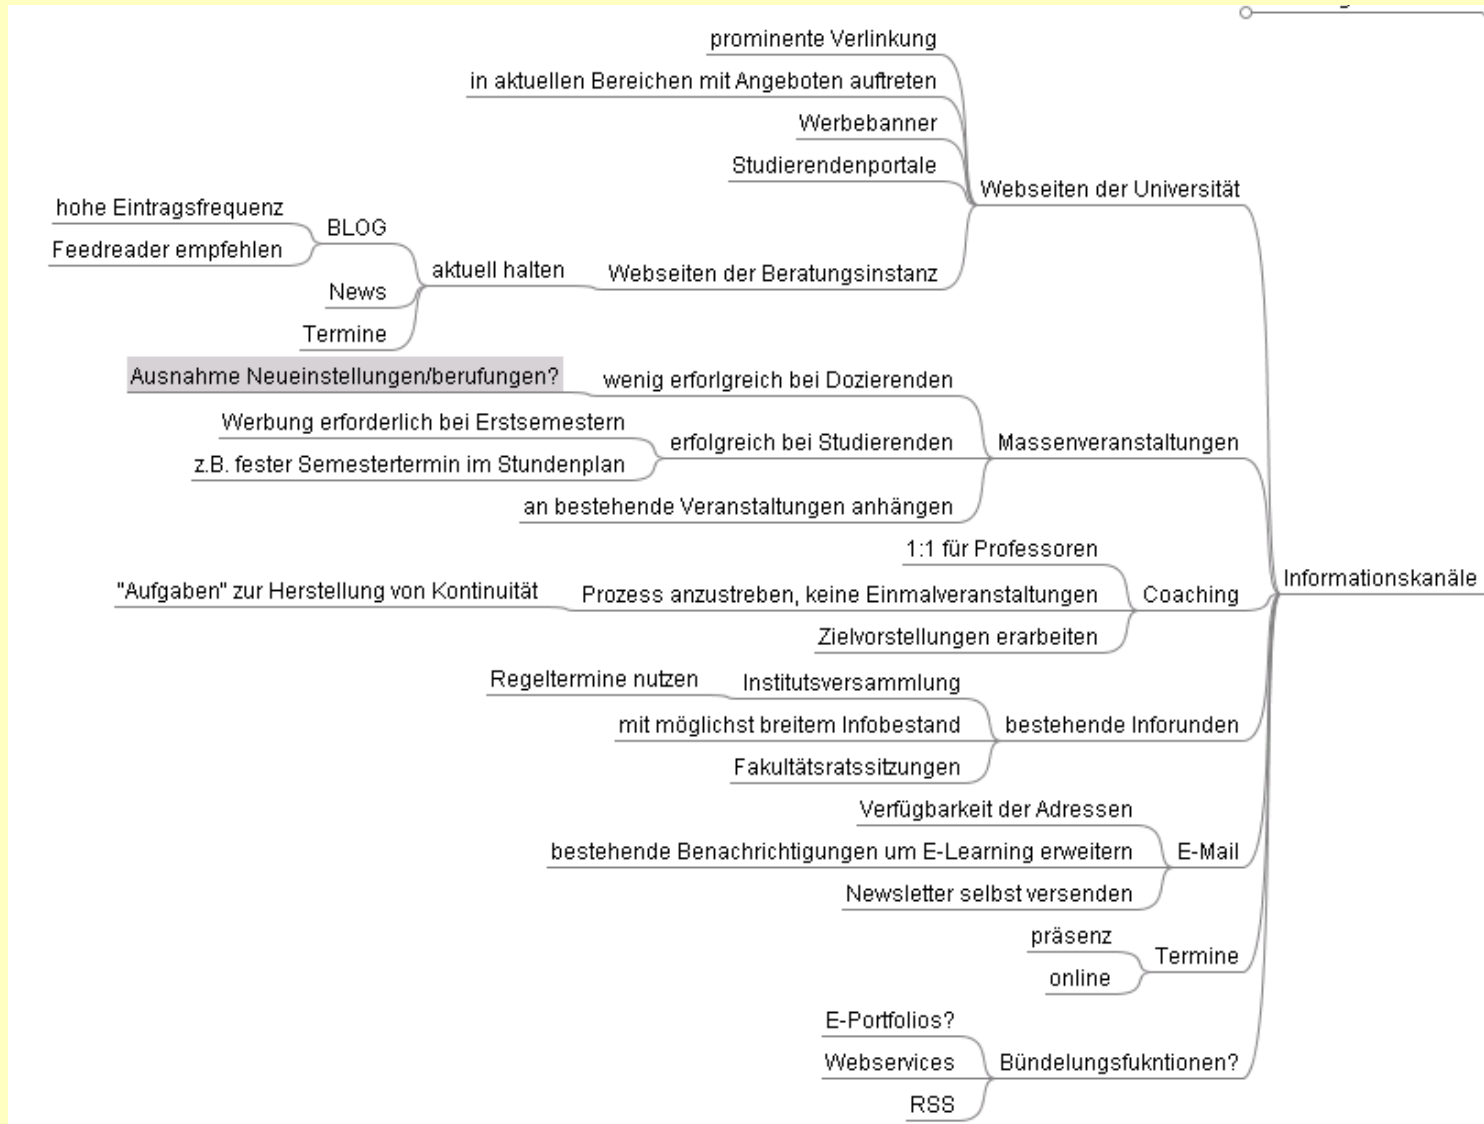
prominente Verlinkung
in aktuellen Bereichen mit Angeboten auftreten
Werbebanner
Studierendenportale
Webseiten der Universität
hohe Eintragsfrequenz
Feedreader empfehlen
BLOG
aktuell halten
Webseiten der Beratungsinstanz
News
Termine
Ausnahme Neueinstellungen/berufungen?
wenig erforlgreich bei Dozierenden
Werbung erforderlich bei Erstsemestern
z.B. fester Semestertermin im Stundenplan
erfolgreich bei Studierenden
Massenveranstaltungen
an bestehende Veranstaltungen anhängen
1:1 für Professoren
"Aufgaben" zur Herstellung von Kontinuität
Prozess anzustreben, keine Einmalveranstaltungen
Coaching
Informationskanäle
Zielvorstellungen erarbeiten
Regeltermine nutzen
Institutsversammlung
mit möglichst breitem Infobestand
bestehende Inforunden
Fakultätsratssitzungen
Verfügbarkeit der Adressen
bestehende Benachrichtigungen um E-Learning erweitern
E-Mail
Newsletter selbst versenden
präsenz
Termine
online
E-Portfolios?
Webservices
Bündelungsfuknktionen?
RSS